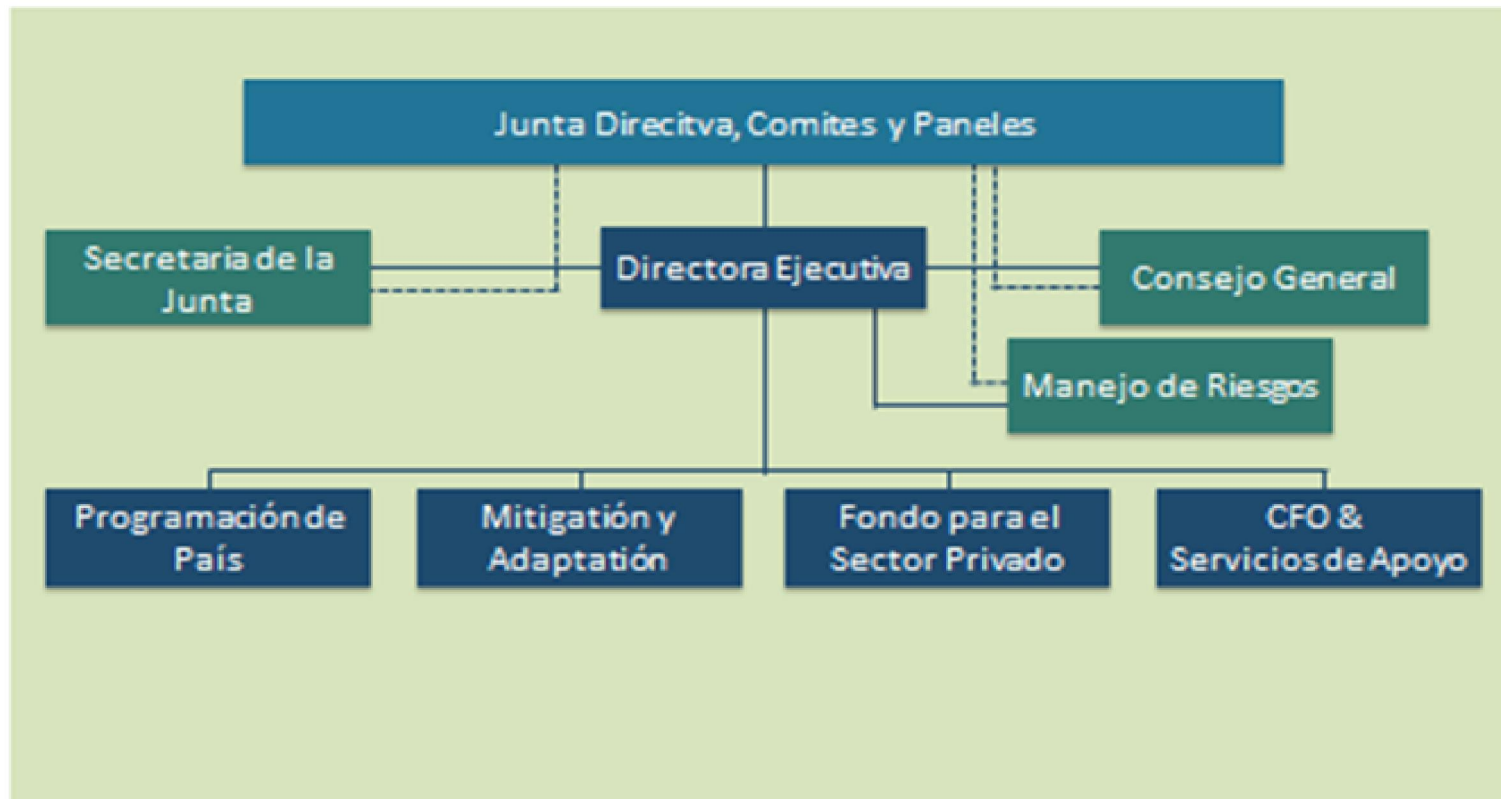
Junta Direcitva, Comites y Paneles

Secretaria de la Junta

Directora Ejecutiva

Consejo General

Manejo de Riesgos

Programación de País

Mitigatión y Adaptatión

Fondo para el Sector Privado

CFO & Servicios de Apoyo